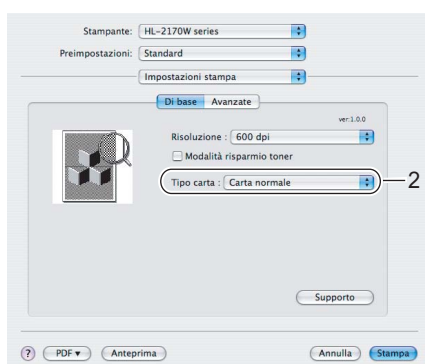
Stampante: HL-2170W series
Preimpostazioni: Standard
Impostazioni stampa
Di base Avanzate
ver:1.0.0
Risoluzione : 600 dpi
Modalità risparmio toner
Tipo carta : Carta normale
2
Supporto
? PDF ▾ Anteprima
Annulla Stampa